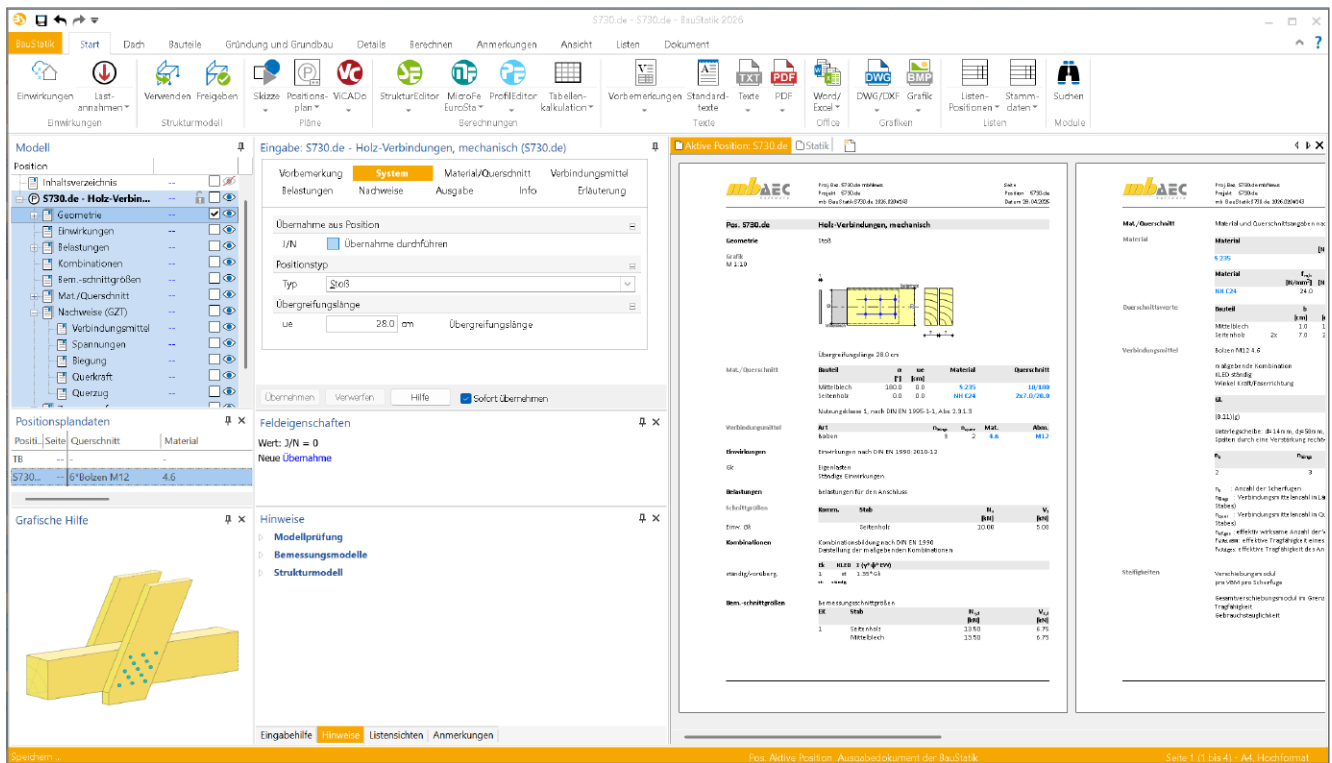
S730.de - S730.de - BauStatik 2026

BauStatik | Start | Dach | Bauteile | Gründung und Grundbau | Details | Berechnen | Anmerkungen | Ansicht | Listen | Dokument

Einwirkungen | Lastannahmen | Einwirkungen
Verwenden | Freigeben | Strukturmodell
Skizze | Positionsplan | ViCADo | Pläne
StrukturEditor | MicroFe EuroSta | ProfilEditor | Tabellenkalkulation | Berechnungen
Vorbemerkungen | Standardtexte | Texte | PDF | Texte
Word/Excel | Office
DWG/DXF | Grafik | Grafiken
Listen-Positionen | Stammdaten | Listen
Suchen | Module

Modell
Position
Inhaltsverzeichnis --
S730.de - Holz-Verbin... --
Geometrie --
Einwirkungen --
Belastungen --
Kombinationen --
Bem.-schnittgrößen --
Mat./Querschnitt --
Nachweise (GZT) --
Verbindungsmittel --
Spannungen --
Biegung --
Querkraft --
Querzug --

Positionsplandaten
| Positi... | Seite | Querschnitt | Material |
|---|---|---|---|
| TB | -- | - | - |
| S730... | -- | 6*Bolzen M12 | 4.6 |

Grafische Hilfe

Eingabe: S730.de - Holz-Verbindungen, mechanisch (S730.de)
Vorbemerkung | System | Material/Querschnitt | Verbindungsmittel
Belastungen | Nachweise | Ausgabe | Info | Erläuterung

Übernahme aus Position
J/N Übernahme durchführen
Positionstyp
Typ Stoß
Übergreifungslänge
ue 28.0 cm Übergreifungslänge

Übernehmen | Verwerfen | Hilfe | Sofort übernehmen

Feldeigenschaften
Wert: J/N = 0
Neue Übernahme

Hinweise
Modellprüfung
Bemessungsmodelle
Strukturmodell

Eingabehilfe | Hinweise | Listensichten | Anmerkungen

Aktive Position: S730.de | Statik

mbAEC
Pos. S730.de Holz-Verbindungen, mechanisch
Geometrie Stoß
Grafik M 1:10
Übergreifungslänge 28.0 cm
Mat./Querschnitt
| Bauteil | α [°] | ue [cm] | Material | Querschnitt |
|---|---|---|---|---|
| Mittelblech | 180.0 | 0.0 | S 235 | 10/180 |
| Seitenholz | 0.0 | 0.0 | NH C24 | 2x7.0/20.0 |
Nutzungsklasse 1, nach DIN EN 1995-1-1, Abs 2.3.1.3
Verbindungsmittel
| Art | | | Mat. | Abm. |
|---|---|---|---|---|
| Bolzen | 3 | 2 | 4.6 | M12 |
Einwirkungen Einwirkungen nach DIN EN 1990:2010-12
Gk Eigenlasten Ständige Einwirkungen
Belastungen Belastungen für den Anschluss
Schnittgrößen
| Komm. | Stab | N [kN] | V [kN] |
|---|---|---|---|
| Einw. Gk | Seitenholz | 10.00 | 5.00 |
Kombinationen Kombinationsbildung nach DIN EN 1990 Darstellung der maßgebenden Kombinationen
ständig/vorüberg. 1 ständig 1.35*Gk
Bem.-schnittgrößen Bemessungsschnittgrößen
| EK | Stab | N [kN] | V [kN] |
|---|---|---|---|
| 1 | Seitenholz | 13.50 | 6.75 |
| | Mittelblech | 13.50 | 6.75 |

mbAEC
Mat./Querschnitt Material und Querschnittsangaben
Material S 235
NH C24 24.0
Querschnittswerte Bauteil Mittelblech 1.0 Seitenholz 2x 7.0
Verbindungsmittel Bolzen M12 4.6
maßgebende Kombination KLED ständig Winkel Kraft/Faserrichtung
Steifigkeiten Verschiebungsmodul pro VBM pro Scherfuge Gesamtverschiebungsmodul im Grenz Tragfähigkeit Gebrauchstauglichkeit

Speichern ... | Pos. Aktive Position Ausgabedokument der BauStatik | Seite 1 (1 bis 4) - A4, Hochformat